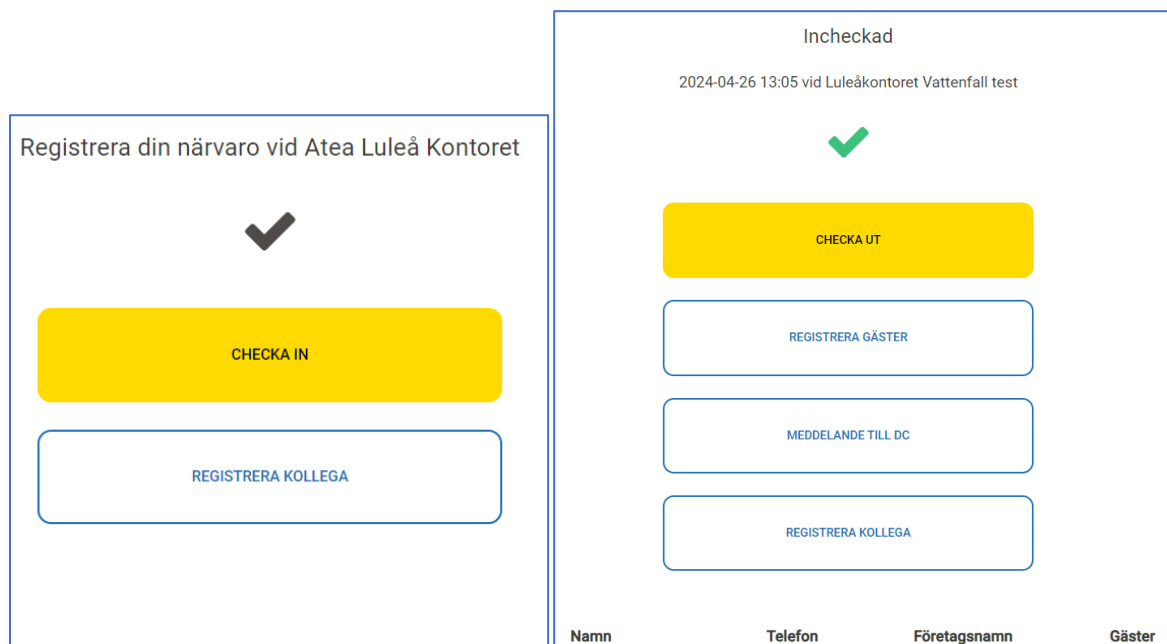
Registrera din närvaro vid Atea Luleå Kontoret

CHECKA IN

REGISTRERA KOLLEGA

Incheckad

2024-04-26 13:05 vid Luleåkontoret Vattenfall test

CHECKA UT

REGISTRERA GÄSTER

MEDDELANDE TILL DC

REGISTRERA KOLLEGA

| Namn | Telefon | Företagsnamn | Gäster |
|---|---|---|---|